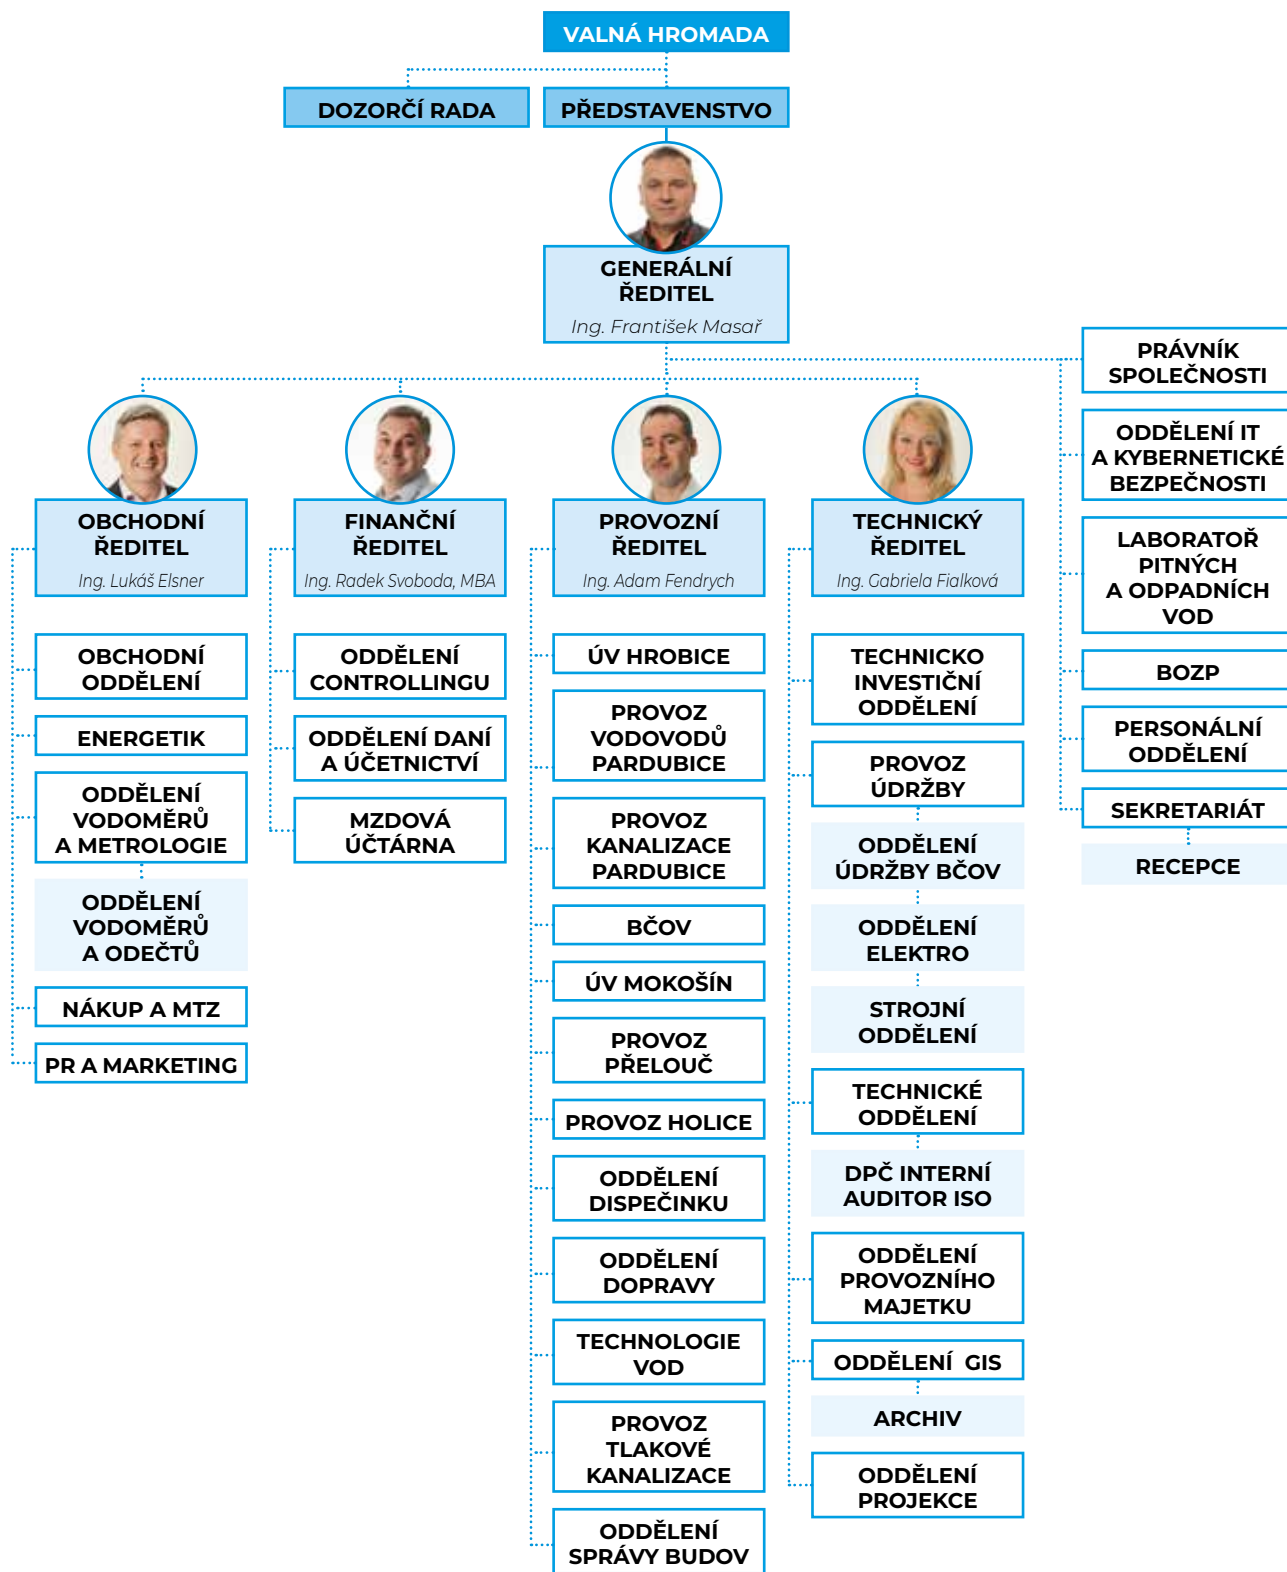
VALNÁ HROMADA

DOZORČÍ RADA

PŘEDSTAVENSTVO

GENERÁLNÍ ŘEDITEL
Ing. František Masař

PRÁVNÍK SPOLEČNOSTI

ODDĚLENÍ IT A KYBERNETICKÉ BEZPEČNOSTI

LABORATOŘ PITNÝCH A ODPADNÍCH VOD

BOZP

PERSONÁLNÍ ODDĚLENÍ

SEKRETARIÁT

RECEPCE

OBCHODNÍ ŘEDITEL
Ing. Lukáš Elsner

OBCHODNÍ ODDĚLENÍ

ENERGETIK

ODDĚLENÍ VODOMĚRŮ A METROLOGIE

ODDĚLENÍ VODOMĚRŮ A ODEČTŮ

NÁKUP A MTZ

PR A MARKETING

FINANČNÍ ŘEDITEL
Ing. Radek Svoboda, MBA

ODDĚLENÍ CONTROLLINGU

ODDĚLENÍ DANÍ A ÚČETNICTVÍ

MZDOVÁ ÚČTÁRNA

PROVOZNÍ ŘEDITEL
Ing. Adam Fendrych

ÚV HROBICE

PROVOZ VODOVODŮ PARDUBICE

PROVOZ KANALIZACE PARDUBICE

BČOV

ÚV MOKOŠÍN

PROVOZ PŘELOUČ

PROVOZ HOLICE

ODDĚLENÍ DISPEČINKU

ODDĚLENÍ DOPRAVY

TECHNOLOGIE VOD

PROVOZ TLAKOVÉ KANALIZACE

ODDĚLENÍ SPRÁVY BUDOV

TECHNICKÝ ŘEDITEL
Ing. Gabriela Fialková

TECHNICKO INVESTIČNÍ ODDĚLENÍ

PROVOZ ÚDRŽBY

ODDĚLENÍ ÚDRŽBY BČOV

ODDĚLENÍ ELEKTRO

STROJNÍ ODDĚLENÍ

TECHNICKÉ ODDĚLENÍ

DPČ INTERNÍ AUDITOR ISO

ODDĚLENÍ PROVOZNÍHO MAJETKU

ODDĚLENÍ GIS

ARCHIV

ODDĚLENÍ PROJEKCE